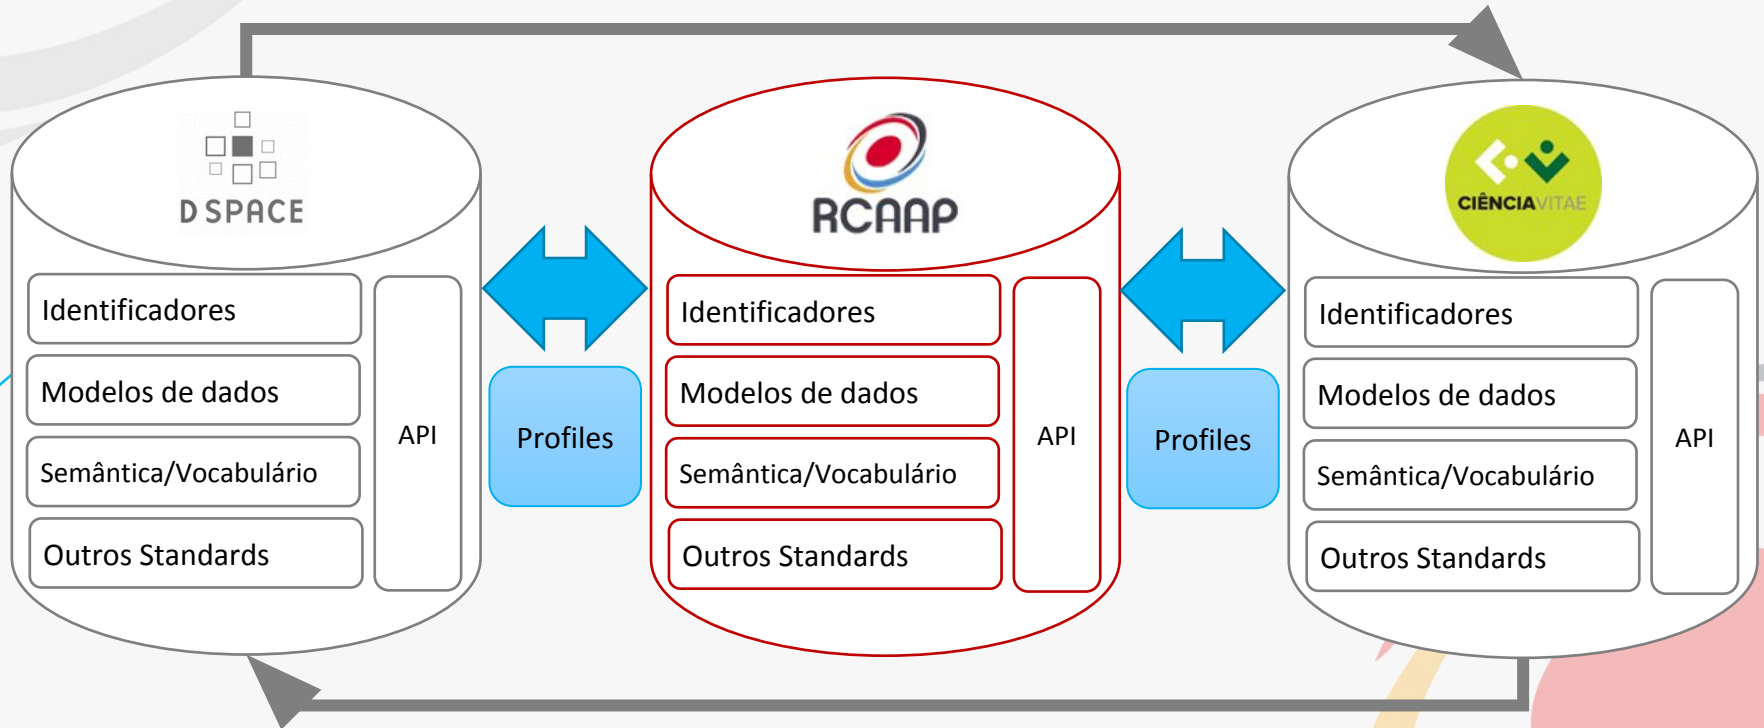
DSPACE

Identificadores

Modelos de dados

Semântica/Vocabulário

Outros Standards

API

Profiles

RCAAP

Identificadores

Modelos de dados

Semântica/Vocabulário

Outros Standards

API

Profiles

CIÊNCIAVITAE

Identificadores

Modelos de dados

Semântica/Vocabulário

Outros Standards

API